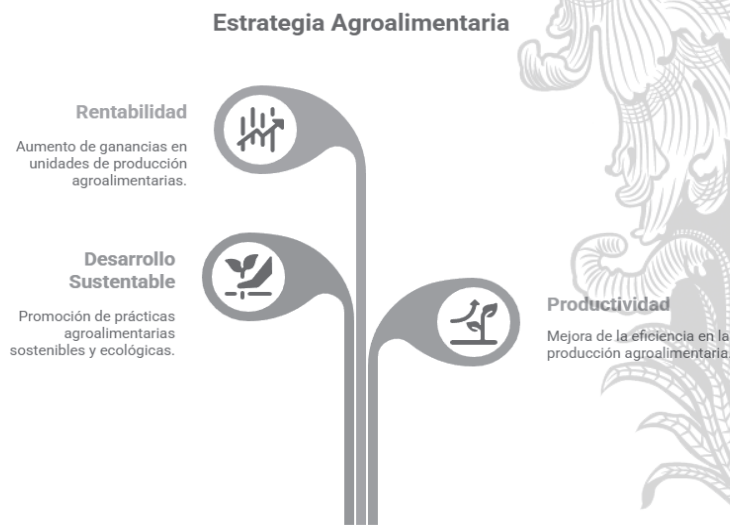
Estrategia Agroalimentaria

Rentabilidad

Aumento de ganancias en unidades de producción agroalimentarias.

Desarrollo Sustentable

Promoción de prácticas agroalimentarias sostenibles y ecológicas.

Productividad

Mejora de la eficiencia en la producción agroalimentaria.